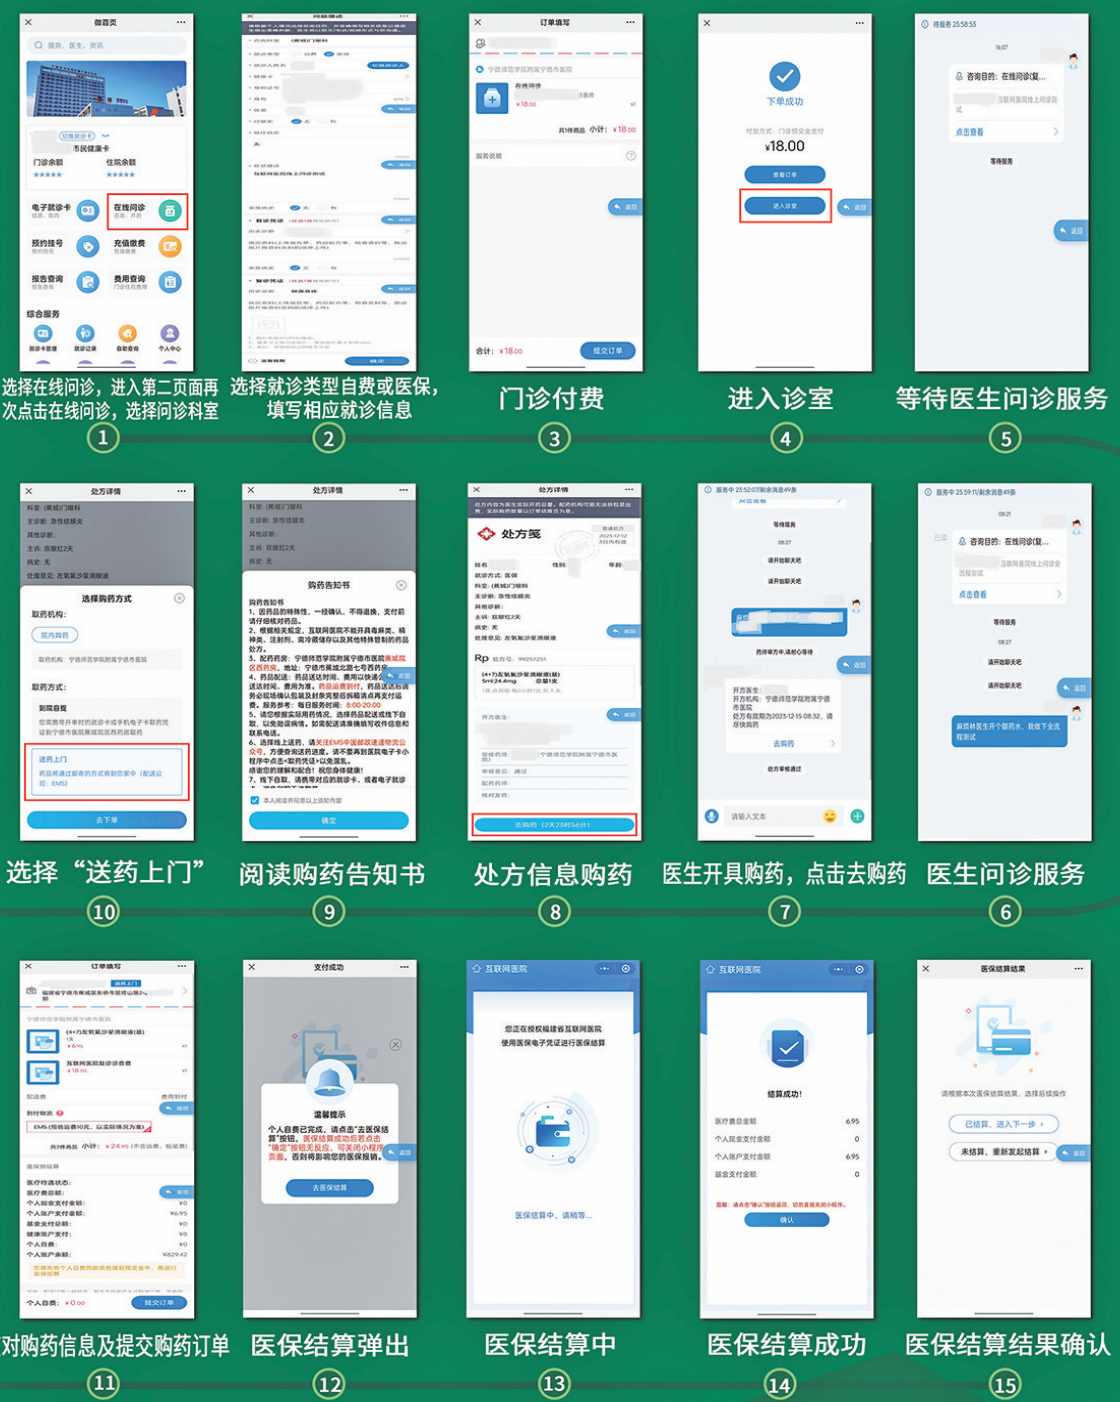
选择在线问诊，进入第二页面再次点击在线问诊，选择问诊科室
1

选择就诊类型自费或医保，填写相应就诊信息
2

门诊付费
3

进入诊室
4

等待医生问诊服务
5

选择“送药上门”
10

阅读购药告知书
9

处方信息购药
8

医生开具购药，点击去购药
7

医生问诊服务
6

对购药信息及提交购药订单
11

医保结算弹出
12

医保结算中
13

医保结算成功
14

医保结算结果确认
15